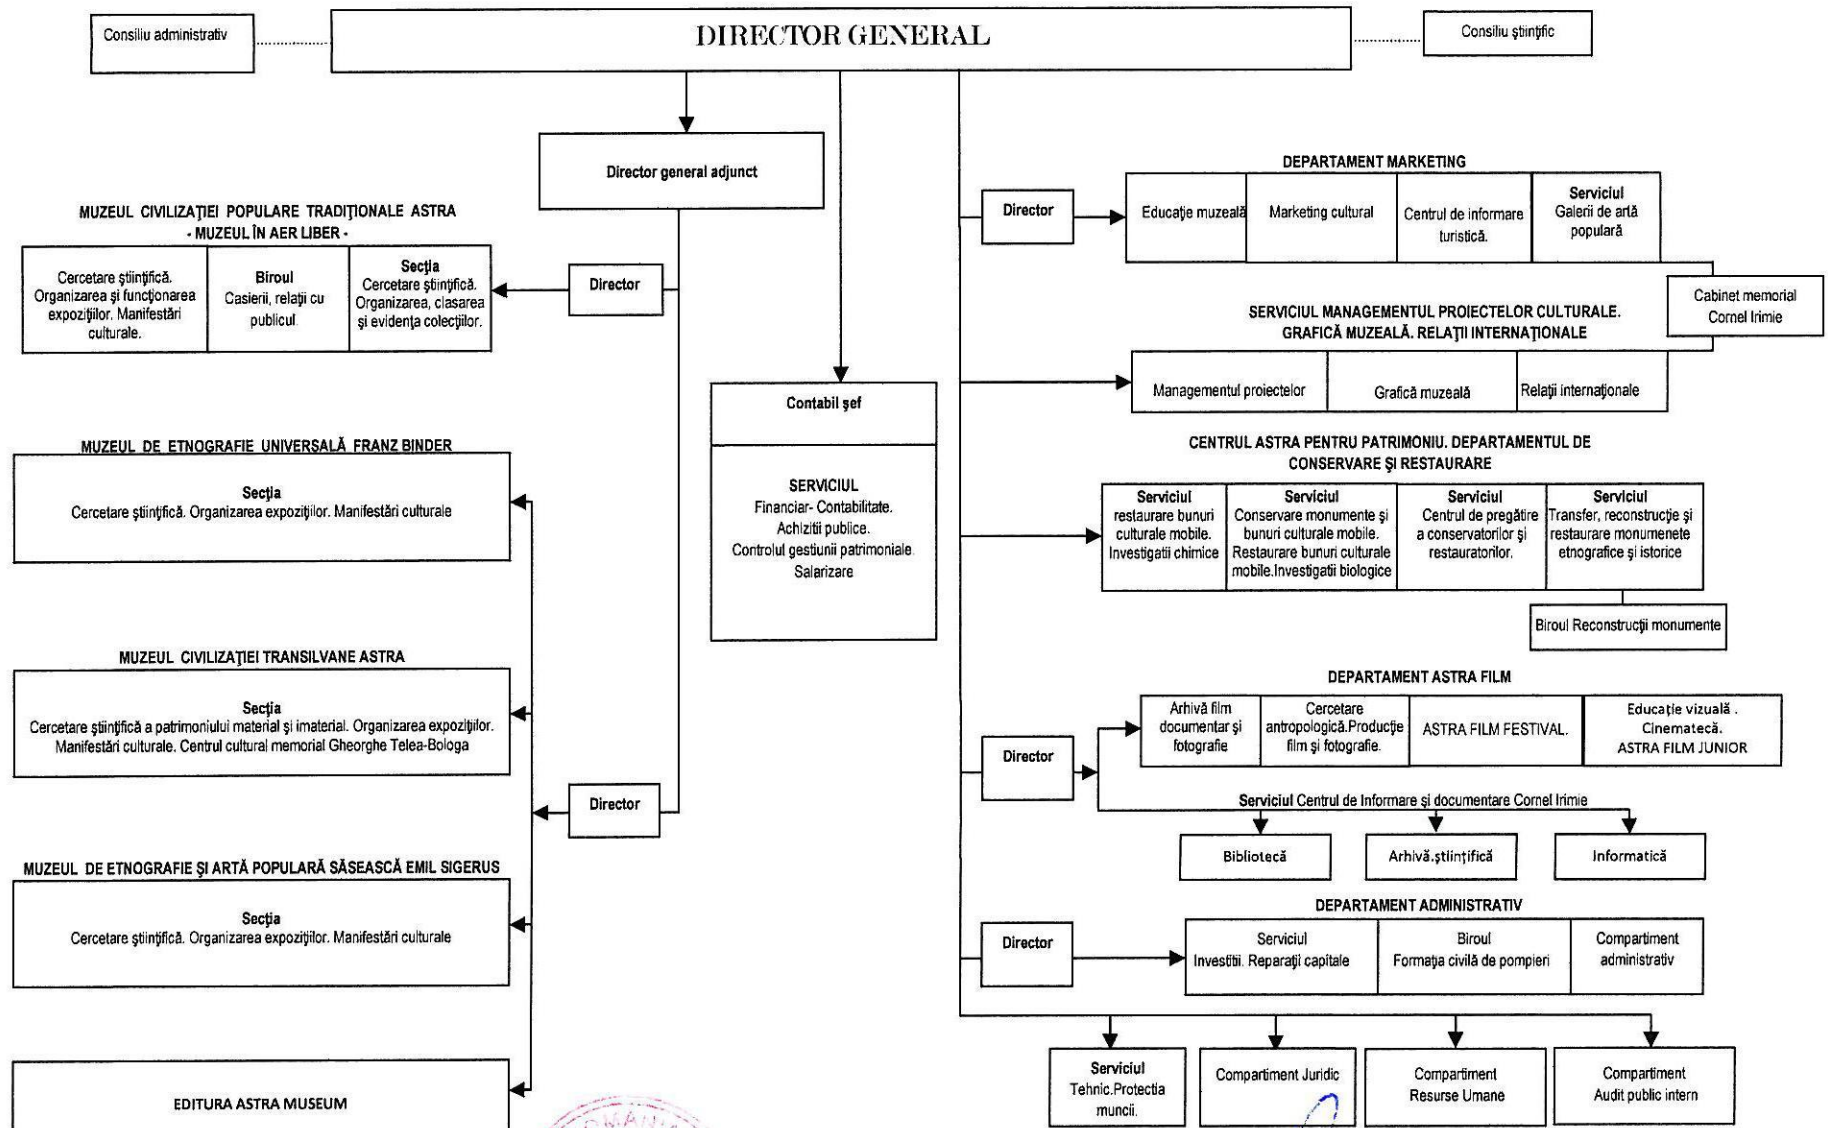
Consiliu administrativ

DIRECTOR GENERAL

Consiliu ştiinţific

Director general adjunct

MUZEUL CIVILIZAŢIEI POPULARE TRADIŢIONALE ASTRA - MUZEUL ÎN AER LIBER -

Cercetare ştiinţifică. Organizarea şi funcţionarea expoziţiilor. Manifestări culturale.

Biroul Casierii, relaţii cu publicul.

Secţia Cercetare ştiinţifică. Organizarea, clasarea şi evidenţa colecţiilor.

Director

MUZEUL DE ETNOGRAFIE UNIVERSALĂ FRANZ BINDER

Secţia
Cercetare ştiinţifică. Organizarea expoziţiilor. Manifestări culturale

MUZEUL CIVILIZAŢIEI TRANSILVANE ASTRA

Secţia
Cercetare ştiinţifică a patrimoniului material şi imaterial. Organizarea expoziţiilor. Manifestări culturale. Centrul cultural memorial Gheorghe Telea-Bologa

Director

MUZEUL DE ETNOGRAFIE ŞI ARTĂ POPULARĂ SĂSEASCĂ EMIL SIGERUS

Secţia
Cercetare ştiinţifică. Organizarea expoziţiilor. Manifestări culturale

EDITURA ASTRA MUSEUM

Contabil şef

SERVICIUL
Financiar- Contabilitate. Achiziţii publice. Controlul gestiunii patrimoniale. Salarizare

DEPARTAMENT MARKETING

Director

Educaţie muzeală

Marketing cultural

Centrul de informare turistică.

Serviciul Galerii de artă populară

Cabinet memorial Cornel Irimie

SERVICIUL MANAGEMENTUL PROIECTELOR CULTURALE. GRAFICĂ MUZEALĂ. RELAŢII INTERNAŢIONALE

Managementul proiectelor

Grafică muzeală

Relaţii internaţionale

CENTRUL ASTRA PENTRU PATRIMONIU. DEPARTAMENTUL DE CONSERVARE ŞI RESTAURARE

Serviciul restaurare bunuri culturale mobile. Investigatii chimice

Serviciul Conservare monumente şi bunuri culturale mobile. Restaurare bunuri culturale mobile.Investigatii biologice

Serviciul Centrul de pregătire a conservatorilor şi restauratorilor.

Serviciul Transfer, reconstrucţie şi restaurare monumenete etnografice şi istorice

Biroul Reconstrucţii monumente

DEPARTAMENT ASTRA FILM

Director

Arhivă film documentar şi fotografie

Cercetare antropologică.Producţie film şi fotografie.

ASTRA FILM FESTIVAL.

Educaţie vizuală . Cinematecă. ASTRA FILM JUNIOR

Serviciul Centrul de Informare şi documentare Cornel Irimie

Bibliotecă

Arhivă.ştiinţifică

Informatică

DEPARTAMENT ADMINISTRATIV

Director

Serviciul Investiţii. Reparaţii capitale

Biroul Formaţia civilă de pompieri

Compartiment administrativ

Serviciul Tehnic.Protecţia muncii.

Compartiment Juridic

Compartiment Resurse Umane

Compartiment Audit public intern